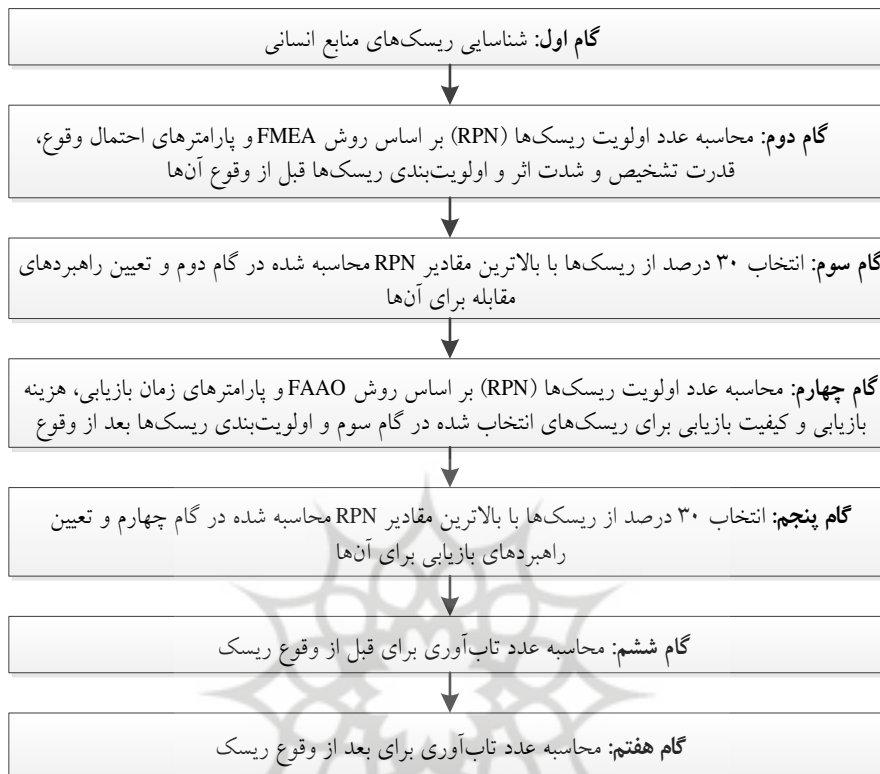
گام اول: شناسایی ریسک‌های منابع انسانی

گام دوم: محاسبه عدد اولویت ریسک‌ها (RPN) بر اساس روش FMEA و پارامترهای احتمال وقوع، قدرت تشخیص و شدت اثر و اولویت‌بندی ریسک‌ها قبل از وقوع آن‌ها

گام سوم: انتخاب ۳۰ درصد از ریسک‌ها با بالاترین مقادیر RPN محاسبه شده در گام دوم و تعیین راهبردهای مقابله برای آن‌ها

گام چهارم: محاسبه عدد اولویت ریسک‌ها (RPN) بر اساس روش FAAO و پارامترهای زمان بازیابی، هزینه بازیابی و کیفیت بازیابی برای ریسک‌های انتخاب شده در گام سوم و اولویت‌بندی ریسک‌ها بعد از وقوع

گام پنجم: انتخاب ۳۰ درصد از ریسک‌ها با بالاترین مقادیر RPN محاسبه شده در گام چهارم و تعیین راهبردهای بازیابی برای آن‌ها

گام ششم: محاسبه عدد تاب‌آوری برای قبل از وقوع ریسک

گام هفتم: محاسبه عدد تاب‌آوری برای بعد از وقوع ریسک